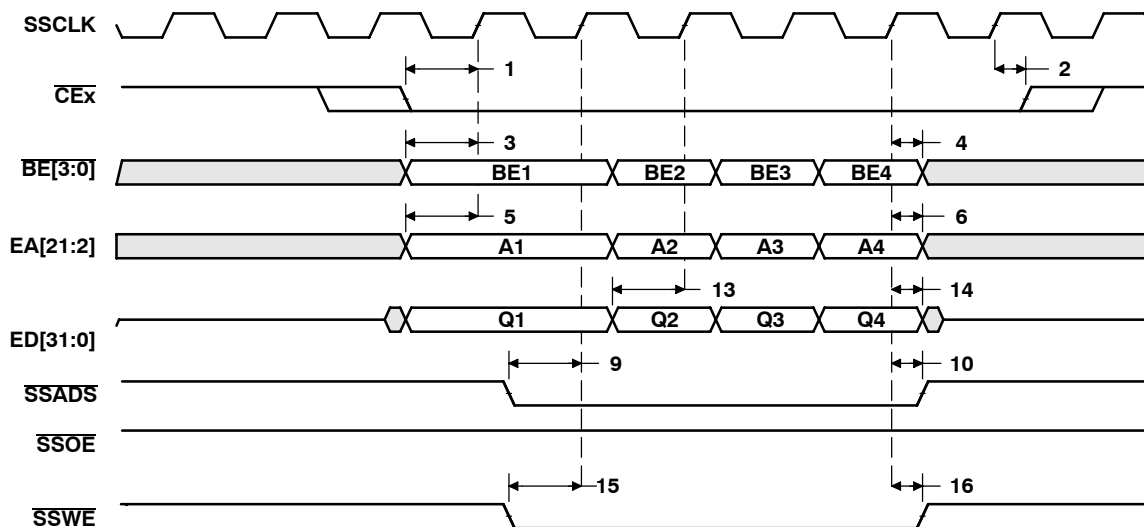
SSCLK

$\overline{CEx}$

1

2

3

4

$\overline{BE[3:0]}$

BE1

BE2

BE3

BE4

5

6

EA[21:2]

A1

A2

A3

A4

13

14

ED[31:0]

Q1

Q2

Q3

Q4

9

10

$\overline{SSADS}$

$\overline{SSOE}$

15

16

$\overline{SSWE}$